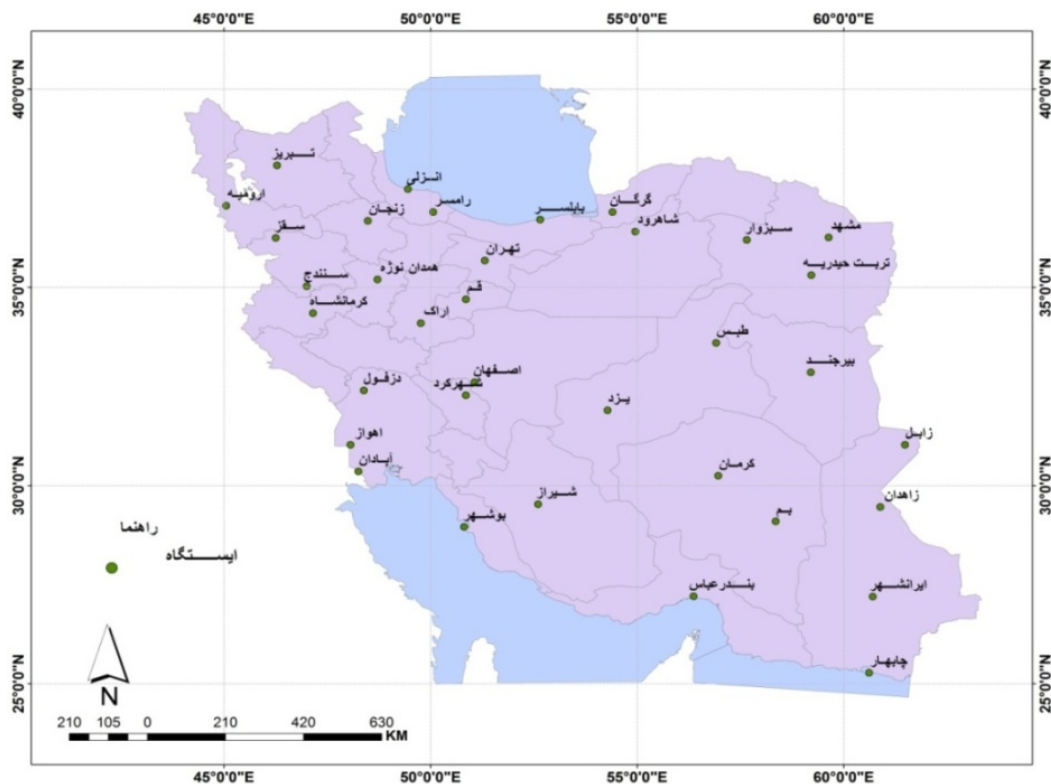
45°0'0"E
50°0'0"E
55°0'0"E
60°0'0"E

40°0'0"N
35°0'0"N
30°0'0"N
25°0'0"N

40°0'0"N
35°0'0"N
30°0'0"N
25°0'0"N

تبریز
انزلی
ارومیه
رامسر
بابلسر
گرگان
شاهرود
سبزوار
مشهد
زنجان
سقز
تهران
همدان نوژه
سنندج
قم
تربت حیدریه
کرمانشاه
اراک
طبس
بیرجند
دزفول
اصفهان
شهرکرد
یزد
اهواز
آبادان
زابل
کرمان
زاهدان
بم
شیراز
بوشهر
بندرعباس
ایرانشهر
چابهار

راهنما
ایستگاه

N

210 105 0 210 420 630
KM

45°0'0"E
50°0'0"E
55°0'0"E
60°0'0"E